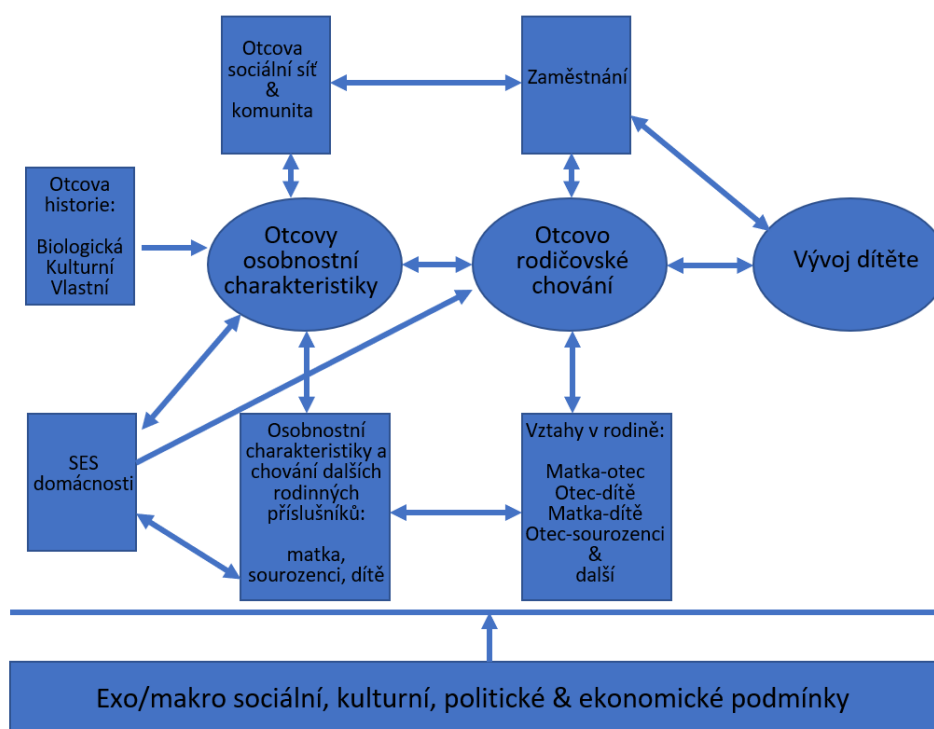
Otcova sociální síť & komunita

Zaměstnání

Otcova historie:

Biologická
Kulturní
Vlastní

Otcovy osobnostní charakteristiky

Otcovo rodičovské chování

Vývoj dítěte

SES domácnosti

Osobnostní charakteristiky a chování dalších rodinných příslušníků:

matka, sourozenci, dítě

Vztahy v rodině:

Matka-otec
Otec-dítě
Matka-dítě
Otec-sourozenci
&
další

Exo/makro sociální, kulturní, politické & ekonomické podmínky